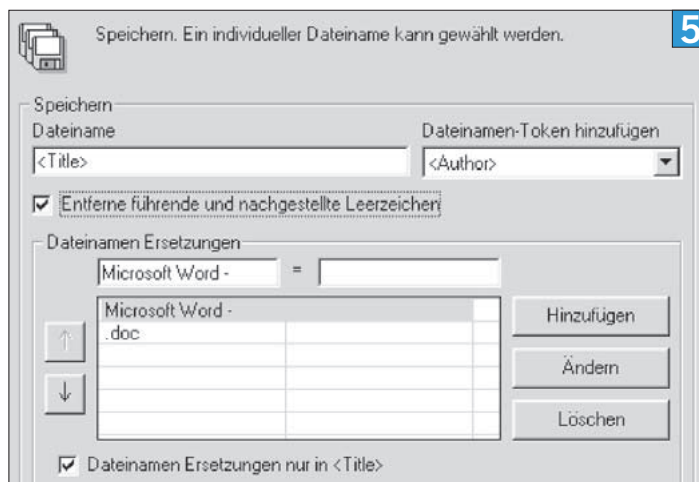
Speichern. Ein individueller Dateiname kann gewählt werden.

5

Speichern

Dateiname

Dateinamen-Token hinzufügen

<Title>

<Author>

Entferne führende und nachgestellte Leerzeichen

Dateinamen Ersetzungen

Microsoft Word -

=

| | |
|---|---|
| Microsoft Word - | |
| .doc | |

↑

↓

Hinzufügen

Ändern

Löschen

Dateinamen Ersetzungen nur in <Title>